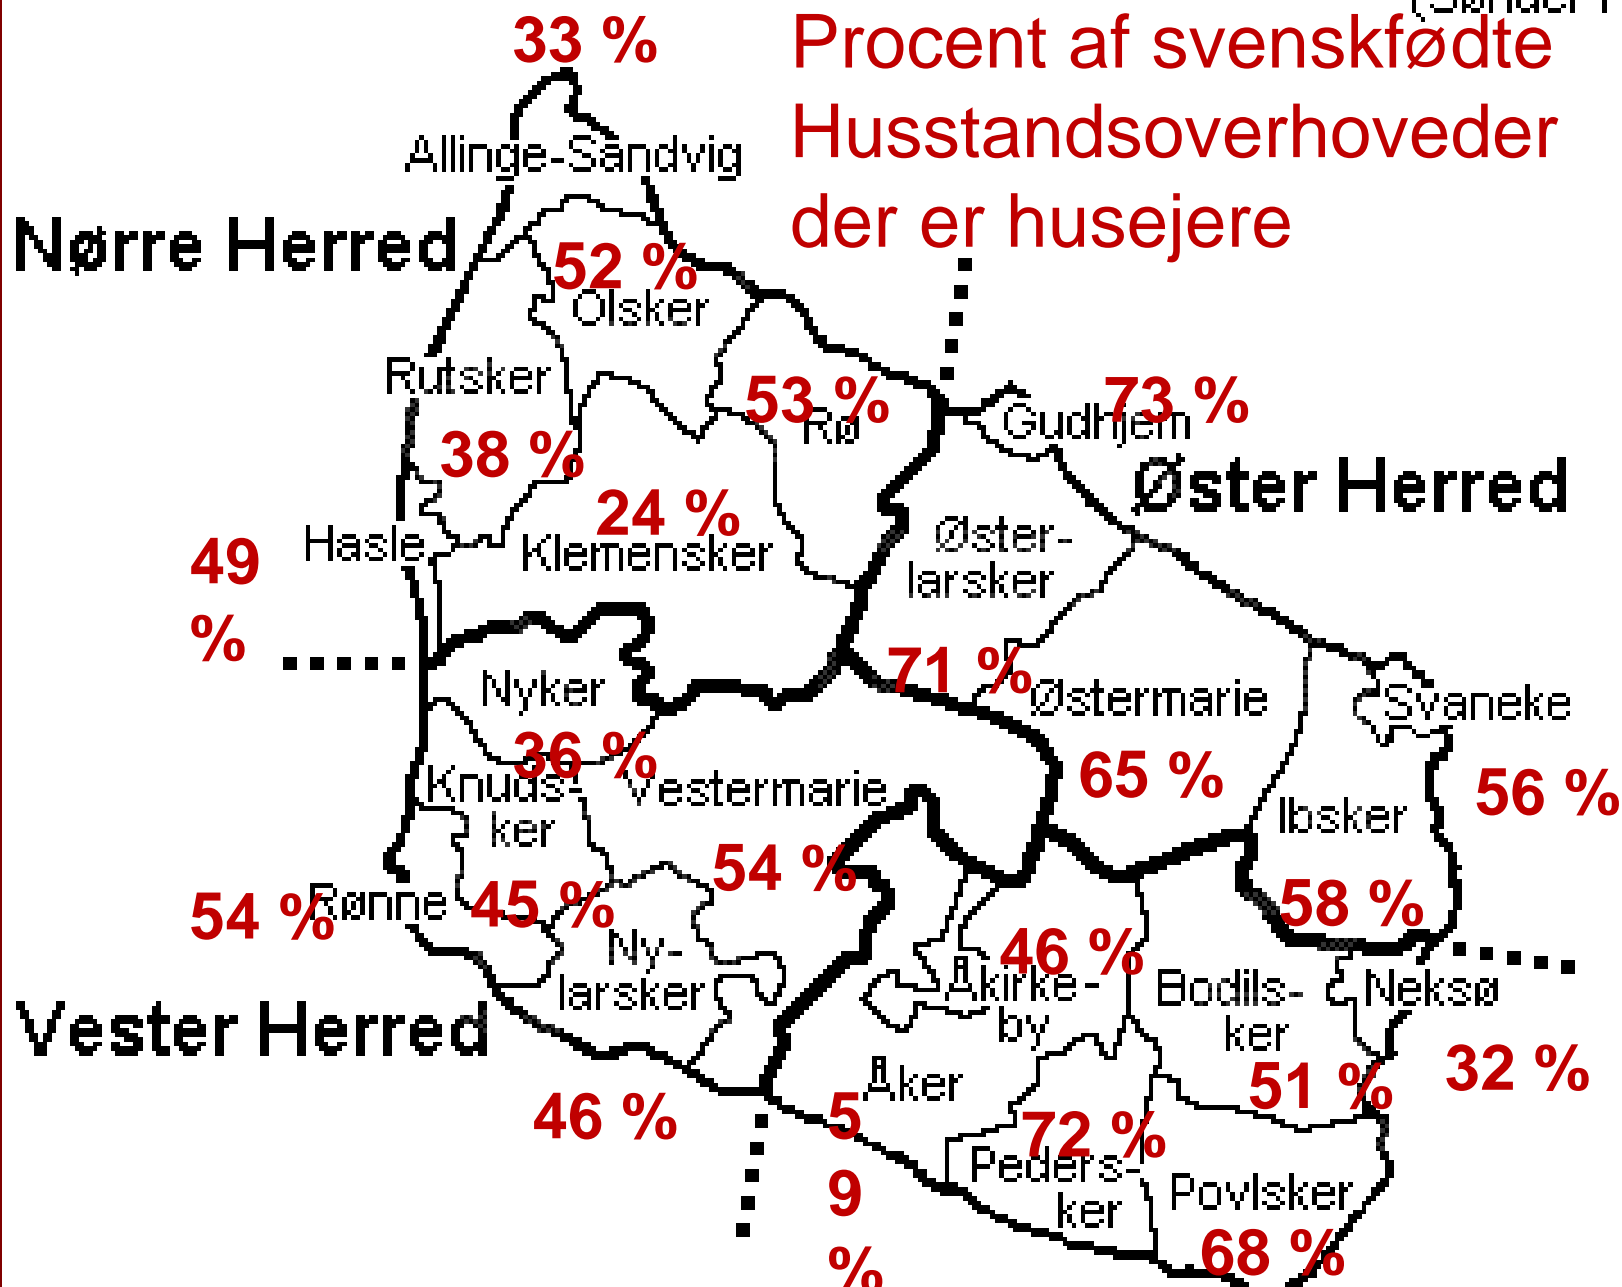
33 %
Procent af svenskfødte Husstandsoverhoveder der er husejere

Allinge-Sandvig
Nørre Herred
52 %
Olsker
Rutsker
53 %
Rø
73 %
Gudhjem
38 %
Øster Herred
24 %
49 %
Hasle
Klemensker
Øster-larsker
71 %
Nyker
Østermarie
Svaneke
36 %
65 %
Knuds-ker
Vestermarie
56 %
Ibsker
54 %
54 %
Rønne
45 %
58 %
Ny-larsker
46 %
Åkirke-by
Bodils-ker
Neksø
Vester Herred
Åker
51 %
32 %
46 %
5 9 %
72 %
Peders-ker
Povlsker
68 %